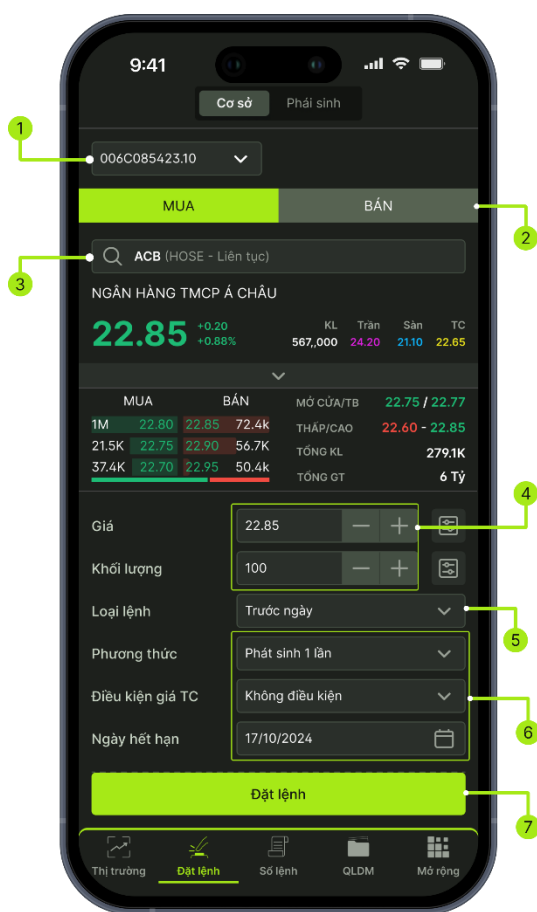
9:41

Cơ sở Phái sinh

1

006C085423.10

MUA BÁN

2

3

ACB (HOSE - Liên tục)

NGÂN HÀNG TMCP Á CHÂU

22.85 +0.20 +0.88%

| KL | Trần | Sàn | TC |
|---|---|---|---|
| 567,000 | 24.20 | 21.10 | 22.65 |

| MUA | | BÁN | |
|---|---|---|---|
| 1M | 22.80 | 22.85 | 72.4k |
| 21.5K | 22.75 | 22.90 | 56.7K |
| 37.4K | 22.70 | 22.95 | 50.4k |

| | |
|---|---|
| MỞ CỬA/TB | 22.75 / 22.77 |
| THẤP/CAO | 22.60 - 22.85 |
| TỔNG KL | 279.1K |
| TỔNG GT | 6 Tỷ |

4

Giá 22.85

Khối lượng 100

Loại lệnh Trước ngày

5

Phương thức Phát sinh 1 lần

Điều kiện giá TC Không điều kiện

6

Ngày hết hạn 17/10/2024

Đặt lệnh

7

Thị trường Đặt lệnh Sổ lệnh QLDM Mở rộng